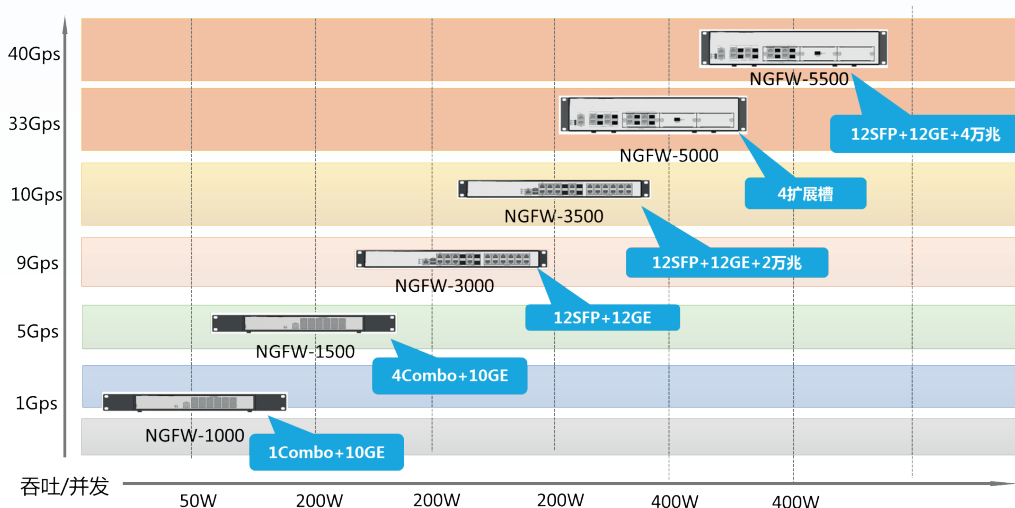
40Gps
33Gps
10Gps
9Gps
5Gps
1Gps

NGFW-5500
12SFP+12GE+4万兆
NGFW-5000
4扩展槽
NGFW-3500
12SFP+12GE+2万兆
NGFW-3000
12SFP+12GE
NGFW-1500
4Combo+10GE
NGFW-1000
1Combo+10GE

吞吐/并发
50W
200W
200W
200W
400W
400W